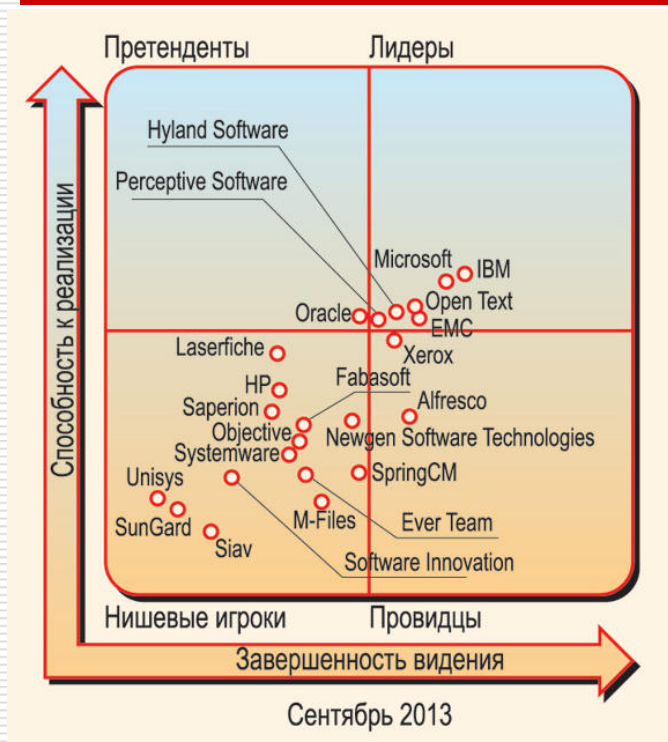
Претенденты

Лидеры

Способность к реализации

Hyland Software

Perceptive Software

Microsoft

IBM

Open Text

Oracle

EMC

Xerox

Laserfiche

Fabasoft

HP

Alfresco

Saperion

Objective

Newgen Software Technologies

Systemware

SpringCM

Unisys

SunGard

M-Files

Ever Team

Siav

Software Innovation

Нишевые игроки

Провидцы

Завершенность видения

Сентябрь 2013